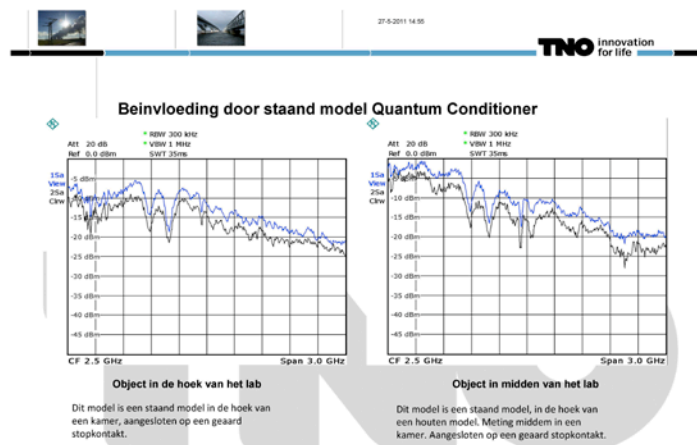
27-5-2011 14:55

TNO innovation for life

Beinvloeding door staand model Quantum Conditioner

Att 20 dB
Ref 0.0 dBm
* RBW 300 kHz
* VBW 1 MHz
SWT 35ms

1Sa View
2Sa Clrw

-5 dBm
-10 dBm
-15 dBm
-20 dBm
-25 dBm
-30 dBm
-35 dBm
-40 dBm
-45 dBm

CF 2.5 GHz
Span 3.0 GHz

Att 20 dB
Ref 0.0 dBm
* RBW 300 kHz
* VBW 1 MHz
SWT 35ms

1Sa View
2Sa Clrw

-5 dBm
-10 dBm
-15 dBm
-20 dBm
-25 dBm
-30 dBm
-35 dBm
-40 dBm
-45 dBm

CF 2.5 GHz
Span 3.0 GHz

Object in de hoek van het lab

Dit model is een staand model in de hoek van een kamer, aangesloten op een geaard stopkontakt.

Object in midden van het lab

Dit model is een staand model, in de hoek van een houten model. Meting middem in een kamer. Aangesloten op een geaard stopkontakt.